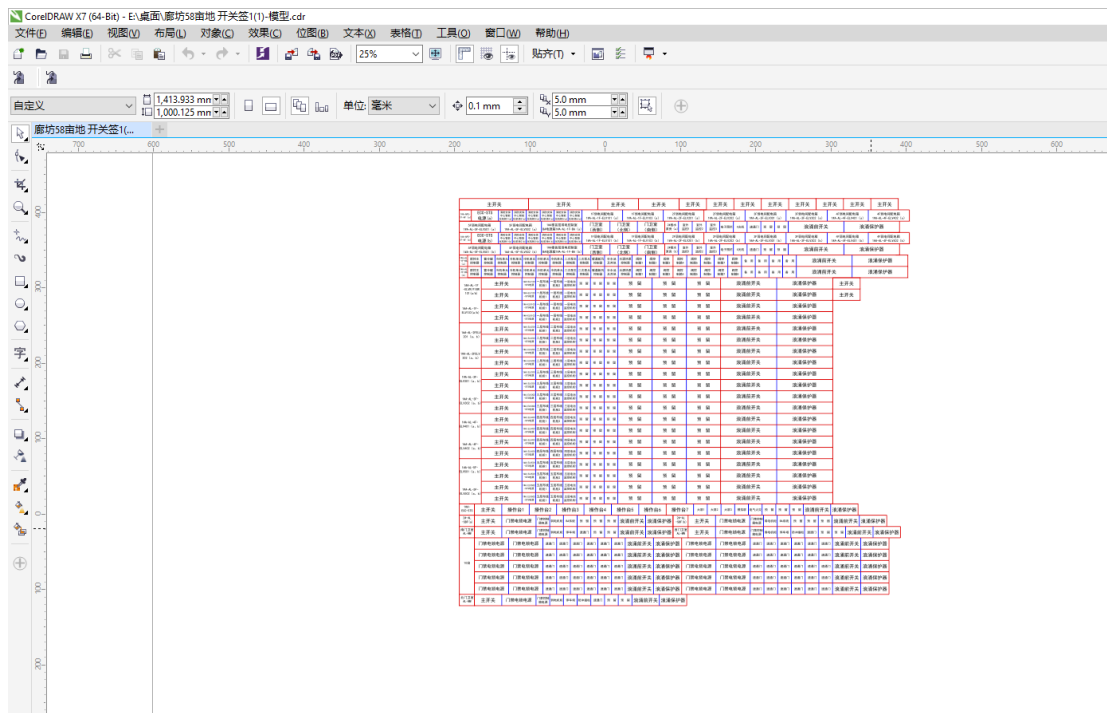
CorelDRAW X7 (64-Bit) - E:\桌面\廊坊58亩地 开关签1(1)-模型.cdr

文件(F) 编辑(E) 视图(V) 布局(L) 对象(C) 效果(C) 位图(B) 文本(X) 表格(T) 工具(O) 窗口(W) 帮助(H)

25%

贴齐(T)

自定义

1,413.933 mm
1,000.125 mm

单位: 毫米

0.1 mm

5.0 mm
5.0 mm

廊坊58亩地 开关签1(...

700 600 500 400 300 200 100 0 100 200 300 400 500 600

400 300 200 100 0 100 200

主开关 主开关 主开关 主开关 主开关 主开关 主开关 主开关 主开关 主开关 主开关

漏电断开关 漏电保护器

漏电断开关 漏电保护器

主开关

备 用

漏电断开关

漏电保护器

主开关

操作台1 操作台2 操作台3 操作台4 操作台5 操作台6 操作台7

门禁电源电源

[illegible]